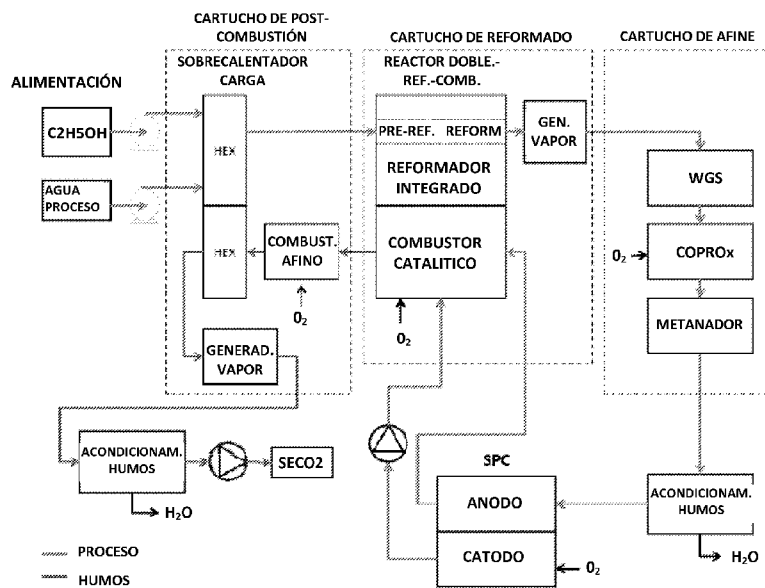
CARTUCHO DE POST-COMBUSTIÓN

CARTUCHO DE REFORMADO

CARTUCHO DE AFINE

ALIMENTACIÓN

SOBRECALENTADOR CARGA

REACTOR DOBLE.-REF.-COMB.

C2H5OH

HEX

PRE-REF. REFORM

GEN. VAPOR

AGUA PROCESO

REFORMADOR INTEGRADO

WGS

HEX

COMBUST. AFINO

COMBUSTOR CATALITICO

$0_2$

COPROx

$0_2$

$0_2$

METANADOR

GENERAD. VAPOR

ACONDICIONAM. HUMOS

SECO2

SPC

ANODO

ACONDICIONAM. HUMOS

$H_2O$

$H_2O$

CATODO

$0_2$

PROCESO

HUMOS